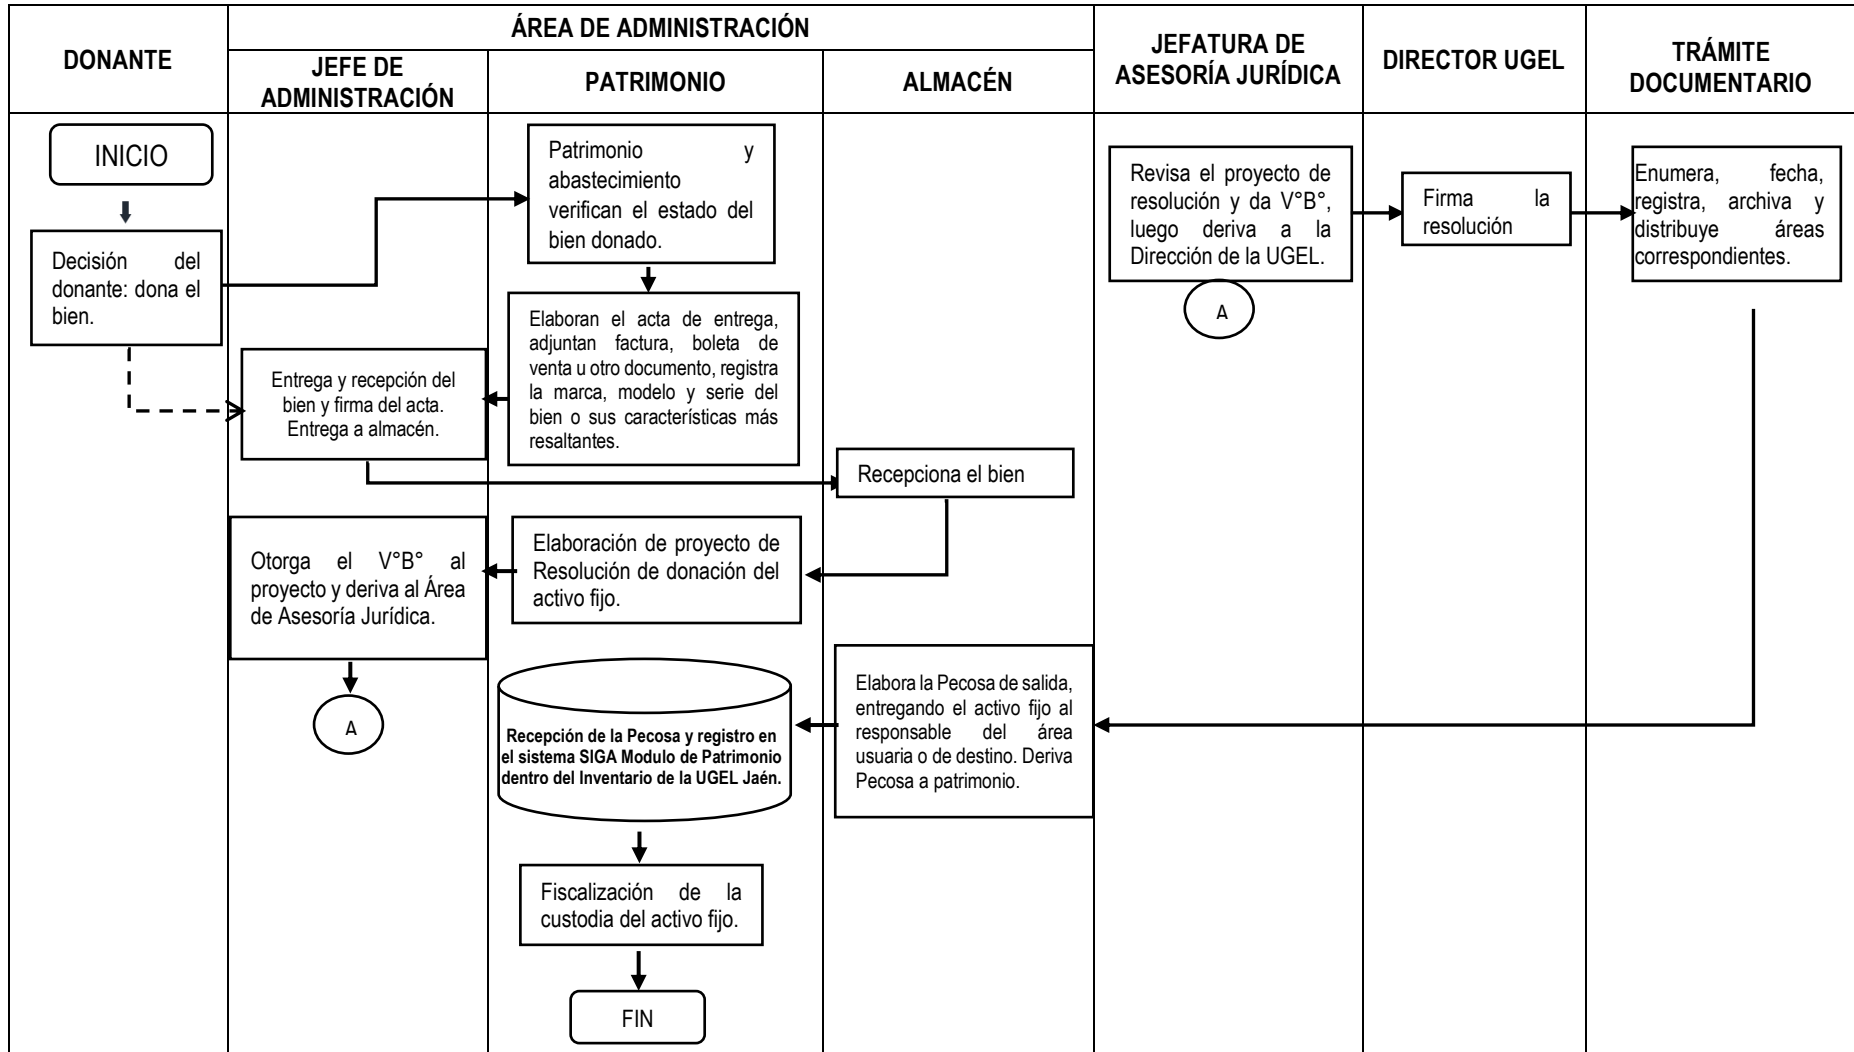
DONANTE

ÁREA DE ADMINISTRACIÓN

JEFE DE ADMINISTRACIÓN

PATRIMONIO

ALMACÉN

JEFATURA DE ASESORÍA JURÍDICA

DIRECTOR UGEL

TRÁMITE DOCUMENTARIO

INICIO

Decisión del donante: dona el bien.

Patrimonio y abastecimiento verifican el estado del bien donado.

Elaboran el acta de entrega, adjuntan factura, boleta de venta u otro documento, registra la marca, modelo y serie del bien o sus características más resaltantes.

Entrega y recepción del bien y firma del acta. Entrega a almacén.

Recepciona el bien

Elaboración de proyecto de Resolución de donación del activo fijo.

Otorga el V°B° al proyecto y deriva al Área de Asesoría Jurídica.

A

Revisa el proyecto de resolución y da V°B°, luego deriva a la Dirección de la UGEL.

A

Firma la resolución

Enumera, fecha, registra, archiva y distribuye áreas correspondientes.

Elabora la Pecosa de salida, entregando el activo fijo al responsable del área usuaria o de destino. Deriva Pecosa a patrimonio.

Recepción de la Pecosa y registro en el sistema SIGA Modulo de Patrimonio dentro del Inventario de la UGEL Jaén.

Fiscalización de la custodia del activo fijo.

FIN